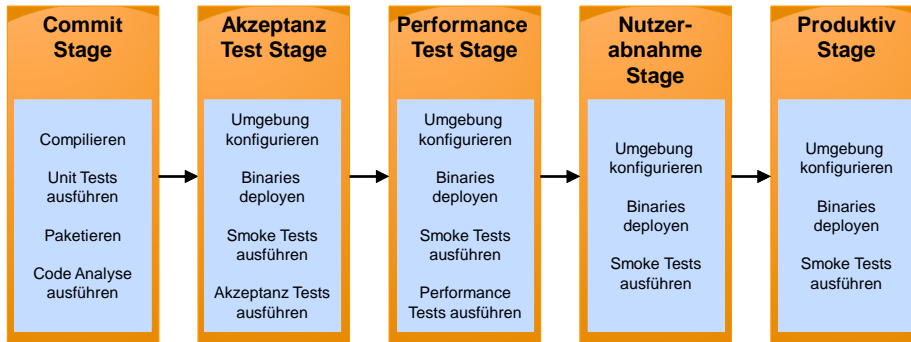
Commit Stage

Compilieren

Unit Tests ausführen

Paketieren

Code Analyse ausführen

Akzeptanz Test Stage

Umgebung konfigurieren

Binaries deployen

Smoke Tests ausführen

Akzeptanz Tests ausführen

Performance Test Stage

Umgebung konfigurieren

Binaries deployen

Smoke Tests ausführen

Performance Tests ausführen

Nutzer-abnahme Stage

Umgebung konfigurieren

Binaries deployen

Smoke Tests ausführen

Produktiv Stage

Umgebung konfigurieren

Binaries deployen

Smoke Tests ausführen